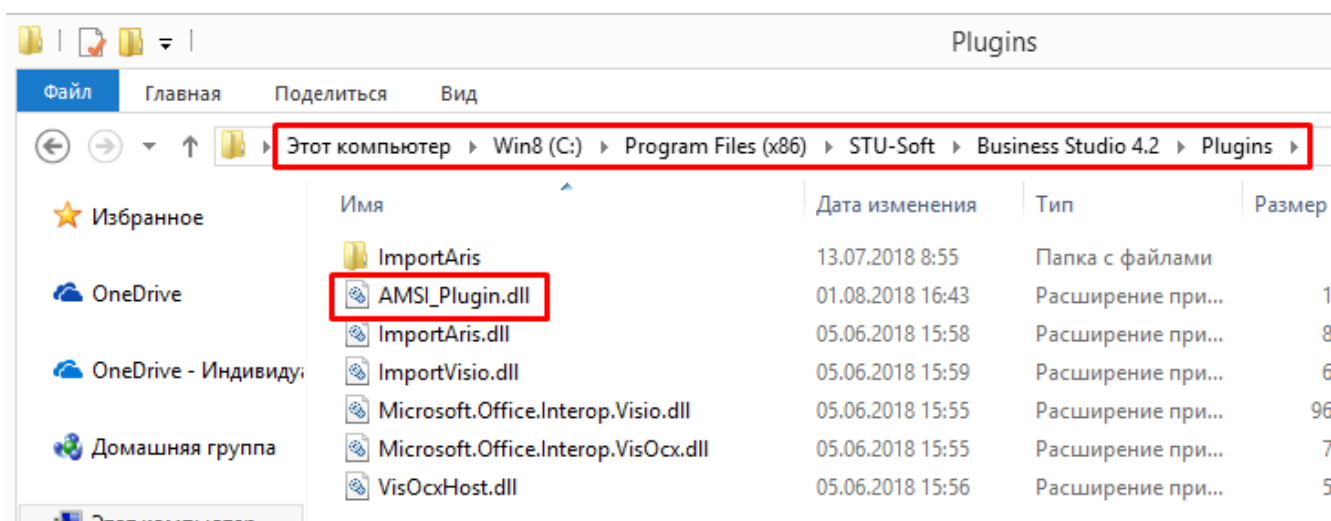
Plugins

Файл Главная Поделиться Вид

Этот компьютер ▸ Win8 (C:) ▸ Program Files (x86) ▸ STU-Soft ▸ Business Studio 4.2 ▸ Plugins ▸

Избранное

OneDrive

OneDrive - Индивиду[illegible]

Домашняя группа

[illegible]

| Имя | Дата изменения | Тип | Размер |
|---|---|---|---|
| ImportAris | 13.07.2018 8:55 | Папка с файлами | |
| AMSI_Plugin.dll | 01.08.2018 16:43 | Расширение при... | 1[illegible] |
| ImportAris.dll | 05.06.2018 15:58 | Расширение при... | 8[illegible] |
| ImportVisio.dll | 05.06.2018 15:59 | Расширение при... | 6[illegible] |
| Microsoft.Office.Interop.Visio.dll | 05.06.2018 15:55 | Расширение при... | 96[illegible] |
| Microsoft.Office.Interop.VisOcx.dll | 05.06.2018 15:55 | Расширение при... | 7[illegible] |
| VisOcxHost.dll | 05.06.2018 15:56 | Расширение при... | 5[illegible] |